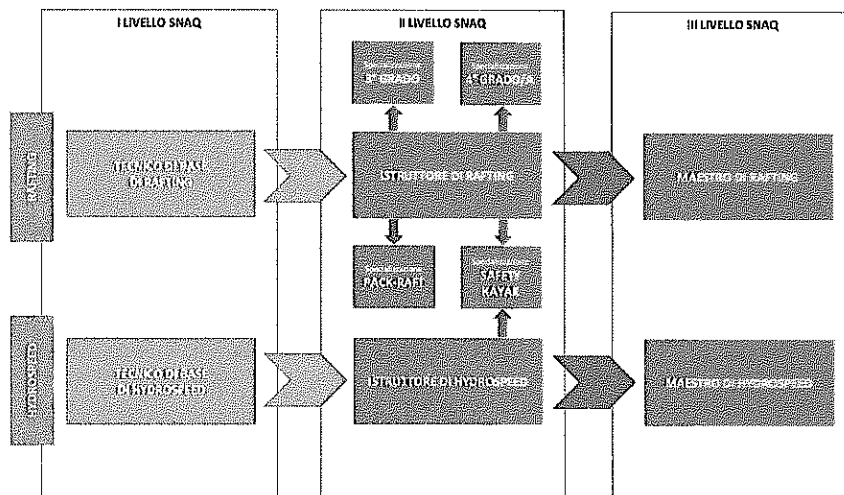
I LIVELLO SNAQ

II LIVELLO SNAQ

III LIVELLO SNAQ

RAFTING

HYDROSPEED

TECNICO DI BASE DI RAFTING

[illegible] 5° GRADO

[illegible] 4° GRADO/5

ISTRUTTORE DI RAFTING

MAESTRO DI RAFTING

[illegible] PACK-RAFT

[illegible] SAFETY KAYAK

TECNICO DI BASE DI HYDROSPEED

ISTRUTTORE DI HYDROSPEED

MAESTRO DI HYDROSPEED